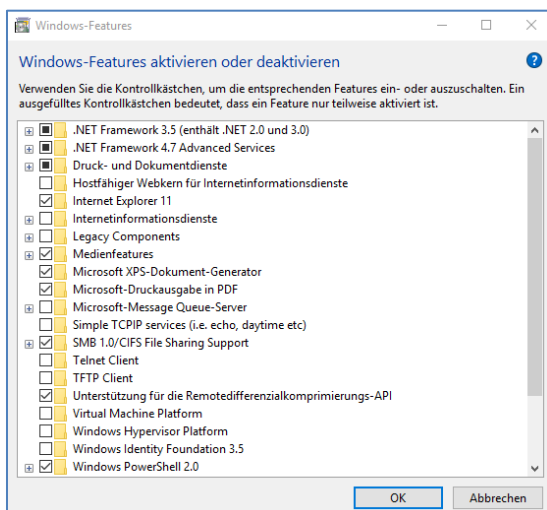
Windows-Features

Windows-Features aktivieren oder deaktivieren

Verwenden Sie die Kontrollkästchen, um die entsprechenden Features ein- oder auszuschalten. Ein ausgefülltes Kontrollkästchen bedeutet, dass ein Feature nur teilweise aktiviert ist.

.NET Framework 3.5 (enthält .NET 2.0 und 3.0)
.NET Framework 4.7 Advanced Services
Druck- und Dokumentdienste
Hostfähiger Webkern für Internetinformationsdienste
Internet Explorer 11
Internetinformationsdienste
Legacy Components
Medienfeatures
Microsoft XPS-Dokument-Generator
Microsoft-Druckausgabe in PDF
Microsoft-Message Queue-Server
Simple TCPIP services (i.e. echo, daytime etc)
SMB 1.0/CIFS File Sharing Support
Telnet Client
TFTP Client
Unterstützung für die Remotedifferenzialkomprimierungs-API
Virtual Machine Platform
Windows Hypervisor Platform
Windows Identity Foundation 3.5
Windows PowerShell 2.0

OK
Abbrechen